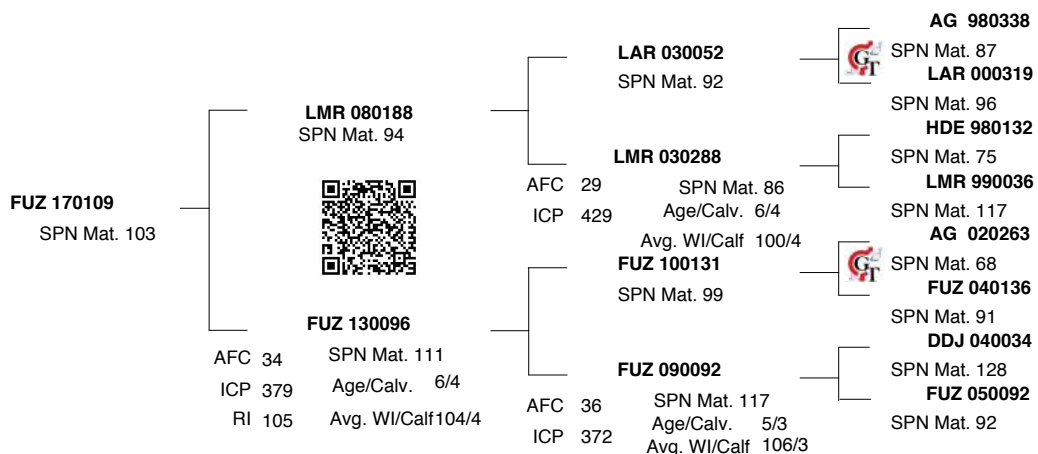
FUZ 170109
SPN Mat. 103

LMR 080188
SPN Mat. 94

FUZ 130096
AFC 34
ICP 379
RI 105
SPN Mat. 111
Age/Calv. 6/4
Avg. WI/Calf 104/4

LAR 030052
SPN Mat. 92

LMR 030288
AFC 29
ICP 429
SPN Mat. 86
Age/Calv. 6/4
Avg. WI/Calf 100/4

FUZ 100131
SPN Mat. 99

FUZ 090092
AFC 36
ICP 372
SPN Mat. 117
Age/Calv. 5/3
Avg. WI/Calf 106/3

AG 980338
SPN Mat. 87
LAR 000319
SPN Mat. 96
HDE 980132
SPN Mat. 75
LMR 990036
SPN Mat. 117
AG 020263
SPN Mat. 68
FUZ 040136
SPN Mat. 91
DDJ 040034
SPN Mat. 128
FUZ 050092
SPN Mat. 92